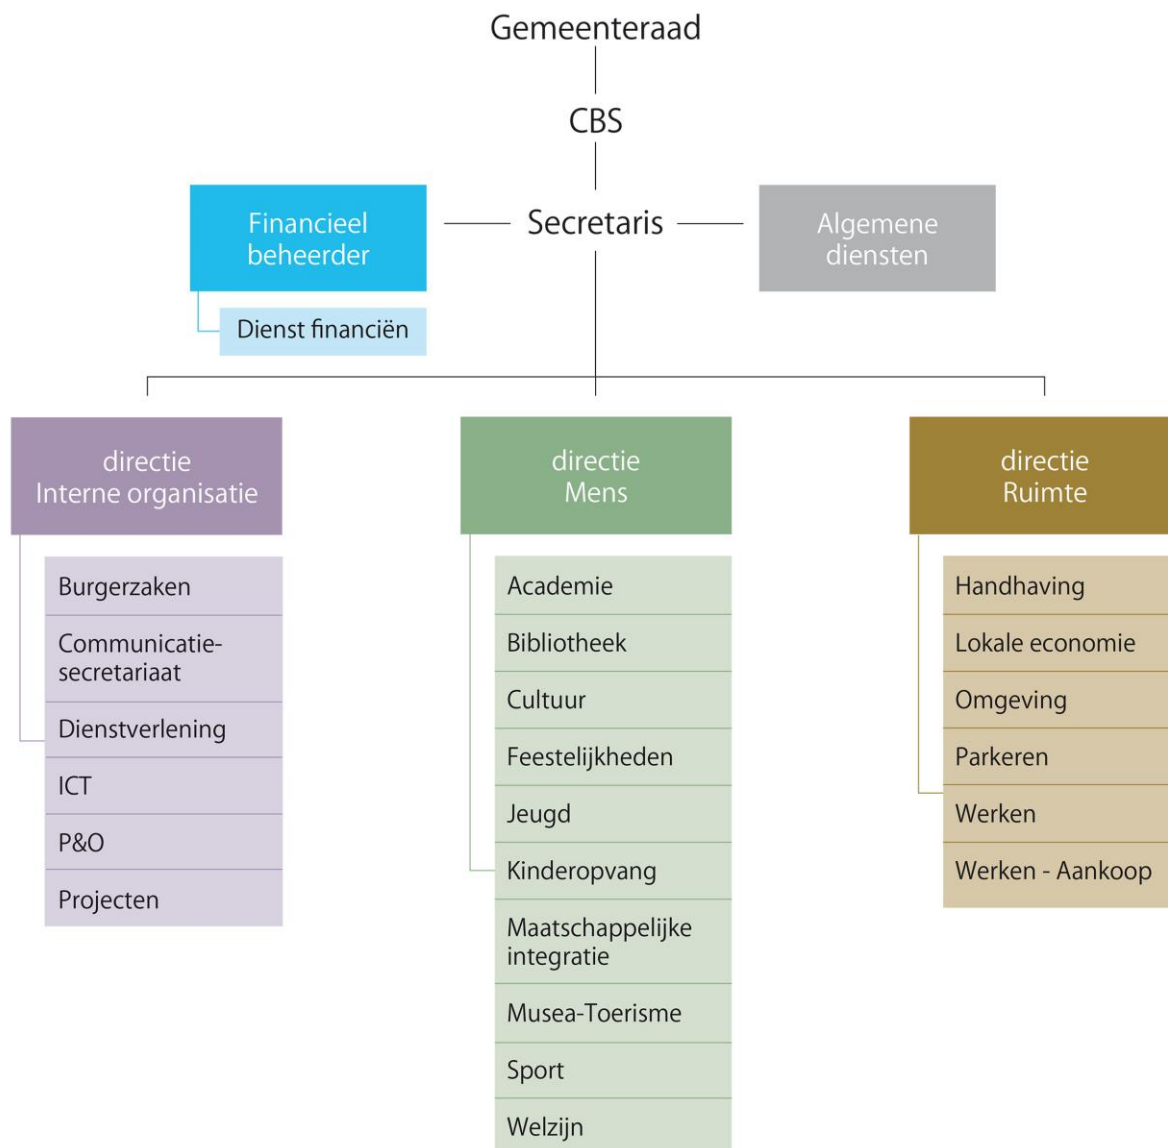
Gemeenteraad

CBS

Financieel beheerder

Dienst financiën

Secretaris

Algemene diensten

directie Interne organisatie

Burgerzaken

Communicatiesecretariaat

Dienstverlening

ICT

P&O

Projecten

directie Mens

Academie

Bibliotheek

Cultuur

Feestelijkheden

Jeugd

Kinderopvang

Maatschappelijke integratie

Musea-Toerisme

Sport

Welzijn

directie Ruimte

Handhaving

Lokale economie

Omgeving

Parkeren

Werken

Werken - Aankoop